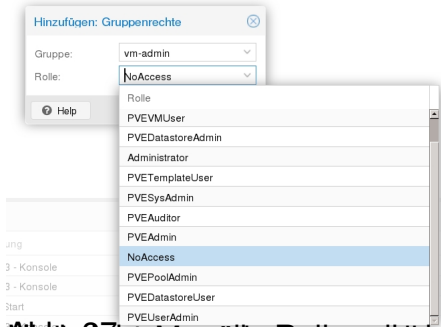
Hinzufügen: Gruppenrechte

Gruppe: vm-admin

Rolle: NoAccess

Help

Rolle
PVEVMUser
PVEDatastoreAdmin
Administrator
PVETemplateUser
PVESysAdmin
PVEAuditor
PVEAdmin
NoAccess
PVEPoolAdmin
PVEDatastoreUser
PVEUserAdmin

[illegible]ung
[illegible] - Konsole
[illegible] - Konsole
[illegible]tart

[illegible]